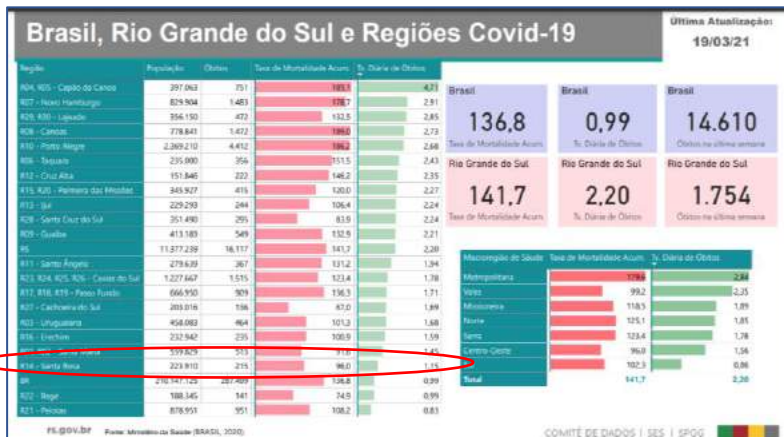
Brasil, Rio Grande do Sul e Regiões Covid-19

Última Atualização:
19/03/21

| Região | População | Óbitos | Taxa de Mortalidade Acum. | Tx. Diária de Óbitos |
|---|---|---|---|---|
| R04, R05 - Capão da Canoa | 397.063 | 751 | 189,1 | 4,71 |
| R07 - Novo Hamburgo | 829.904 | 1.483 | 178,7 | 2,91 |
| R29, R30 - Lajeado | 356.150 | 472 | 132,5 | 2,85 |
| R08 - Canoas | 778.841 | 1.472 | 189,0 | 2,73 |
| R10 - Porto Alegre | 2.369.210 | 4.412 | 186,2 | 2,68 |
| R06 - Taquara | 235.000 | 356 | 151,5 | 2,43 |
| R12 - Cruz Alta | 151.846 | 222 | 146,2 | 2,35 |
| R15, R20 - Palmeira das Missões | 345.927 | 415 | 120,0 | 2,27 |
| R13 - Ijuí | 229.293 | 244 | 106,4 | 2,24 |
| R28 - Santa Cruz do Sul | 351.490 | 295 | 83,9 | 2,24 |
| R09 - Guaíba | 413.183 | 549 | 132,9 | 2,21 |
| RS | 11.377.239 | 16.117 | 141,7 | 2,20 |
| R11 - Santo Ângelo | 279.639 | 367 | 131,2 | 1,94 |
| R23, R24, R25, R26 - Caxias do Sul | 1.227.667 | 1.515 | 123,4 | 1,78 |
| R17, R18, R19 - Passo Fundo | 666.950 | 909 | 136,3 | 1,71 |
| R27 - Cachoeira do Sul | 203.016 | 136 | 67,0 | 1,69 |
| R03 - Uruguaiana | 458.083 | 464 | 101,3 | 1,68 |
| R16 - Erechim | 232.942 | 235 | 100,9 | 1,59 |
| R01, R02 - Santa Maria | 559.829 | 513 | 91,6 | 1,43 |
| R14 - Santa Rosa | 223.910 | 215 | 96,0 | 1,15 |
| BR | 210.147.125 | 287.499 | 136,8 | 0,99 |
| R22 - Bagé | 188.345 | 141 | 74,9 | 0,99 |
| R21 - Pelotas | 878.951 | 951 | 108,2 | 0,83 |

Brasil
136,8
Taxa de Mortalidade Acum.

Brasil
0,99
Tx. Diária de Óbitos

Brasil
14.610
Óbitos na última semana

Rio Grande do Sul
141,7
Taxa de Mortalidade Acum.

Rio Grande do Sul
2,20
Tx. Diária de Óbitos

Rio Grande do Sul
1.754
Óbitos na última semana

| Macrorregião de Saúde | Taxa de Mortalidade Acum. | Tx. Diária de Óbitos |
|---|---|---|
| Metropolitana | 179,6 | 2,84 |
| Vales | 99,2 | 2,35 |
| Missioneira | 118,5 | 1,89 |
| Norte | 125,1 | 1,85 |
| Serra | 123,4 | 1,78 |
| Centro-Oeste | 96,0 | 1,56 |
| Sul | 102,3 | 0,86 |
| Total | 141,7 | 2,20 |

rs.gov.br Fonte: Ministério da Saúde (BRASIL, 2020)

COMITÊ DE DADOS | SES | SPGG